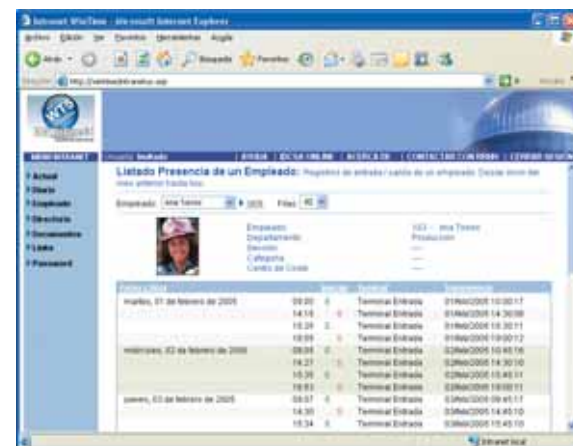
Intranet WinTime - Microsoft Internet Explorer

Archivo Edición Ver Favoritos Herramientas Ayuda

Atrás Búsqueda Favoritos

Dirección http://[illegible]/intranet/tran.asp

Ir Vínculos

WTS

MENÚ INTRANET Usuario: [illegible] | AYUDA | IDCSA ONLINE | ACERCA DE | CONTACTAR CON IDCSA | CERRAR SESIÓN

Actual
Diario
Empleado
Directorio
Documentos
Links
Password

Listado Presencia de un Empleado: Registros de entrada / salida de un empleado. Desde inicio del mes anterior hasta hoy.

Empleado: Ana Tomeo 103 Filas: 40

Empleado 103 - Ana Tomeo
Departamento Producción
Sección ---
Categoría ---
Centro de Coste ---

| Fecha Lógica | Hora | Incid. | Terminal | Transmisión |
|---|---|---|---|---|
| martes, 01 de febrero de 2005 | 09:00 | 0 | Terminal Entrada | 01/feb/2005 10:00:17 |
| | 14:18 | 0 | Terminal Entrada | 01/feb/2005 14:30:08 |
| | 15:28 | 0 | Terminal Entrada | 01/feb/2005 15:30:11 |
| | 18:59 | 0 | Terminal Entrada | 01/feb/2005 19:00:12 |
| miércoles, 02 de febrero de 2005 | 08:58 | 0 | Terminal Entrada | 02/feb/2005 10:45:18 |
| | 14:27 | 0 | Terminal Entrada | 02/feb/2005 14:30:10 |
| | 15:26 | 0 | Terminal Entrada | 02/feb/2005 15:45:11 |
| | 18:53 | 0 | Terminal Entrada | 02/feb/2005 19:00:11 |
| jueves, 03 de febrero de 2005 | 08:57 | 0 | Terminal Entrada | 03/feb/2005 09:45:17 |
| | 14:30 | 0 | Terminal Entrada | 03/feb/2005 14:45:10 |
| | 15:34 | 0 | Terminal Entrada | 03/feb/2005 15:45:10 |

Intranet local